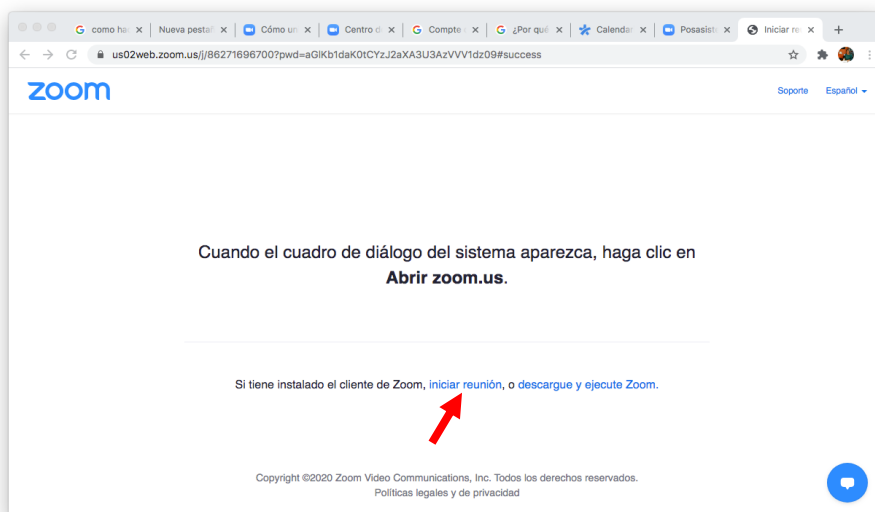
como ha | Nueva pesta | Cómo u | Centro d | Compte | ¿Por qu | Calenda | Posasist | Iniciar re

us02web.zoom.us/j/86271696700?pwd=aGlKb1daK0tCYzJ2aXA3U3AzVVV1dz09#success

zoom

Soporte Español

Cuando el cuadro de diálogo del sistema aparezca, haga clic en **Abrir zoom.us**.

Si tiene instalado el cliente de Zoom, iniciar reunión, o descargue y ejecute Zoom.

Copyright ©2020 Zoom Video Communications, Inc. Todos los derechos reservados.
Políticas legales y de privacidad